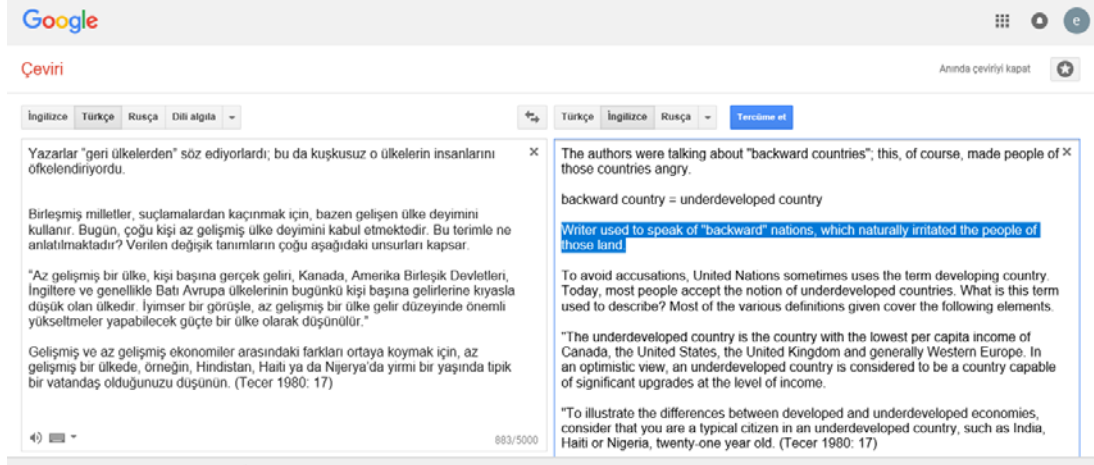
Google

e

Çeviri

Anında çeviriyi kapat

İngilizce | Türkçe | Rusça | Dili algıla

Türkçe | İngilizce | Rusça

Tercüme et

Yazarlar "geri ülkelerden" söz ediyorlardı; bu da kuşkusuz o ülkelerin insanlarını öfkelendiriyordu.

Birleşmiş milletler, suçlamalardan kaçınmak için, bazen gelişen ülke deyimini kullanır. Bugün, çoğu kişi az gelişmiş ülke deyimini kabul etmektedir. Bu terimle ne anlatılmaktadır? Verilen değişik tanımların çoğu aşağıdaki unsurları kapsar.

"Az gelişmiş bir ülke, kişi başına gerçek geliri, Kanada, Amerika Birleşik Devletleri, İngiltere ve genellikle Batı Avrupa ülkelerinin bugünkü kişi başına gelirlerine kıyasla düşük olan ülkedir. İyimser bir görüşle, az gelişmiş bir ülke gelir düzeyinde önemli yükseltmeler yapabilecek güçte bir ülke olarak düşünülür."

Gelişmiş ve az gelişmiş ekonomiler arasındaki farkları ortaya koymak için, az gelişmiş bir ülkede, örneğin, Hindistan, Haiti ya da Nijerya'da yirmi bir yaşında tipik bir vatandaş olduğunuzu düşünün. (Tecer 1980: 17)

883/5000

The authors were talking about "backward countries"; this, of course, made people of those countries angry.

backward country = underdeveloped country

Writer used to speak of "backward" nations, which naturally irritated the people of those land

To avoid accusations, United Nations sometimes uses the term developing country. Today, most people accept the notion of underdeveloped countries. What is this term used to describe? Most of the various definitions given cover the following elements.

"The underdeveloped country is the country with the lowest per capita income of Canada, the United States, the United Kingdom and generally Western Europe. In an optimistic view, an underdeveloped country is considered to be a country capable of significant upgrades at the level of income.

"To illustrate the differences between developed and underdeveloped economies, consider that you are a typical citizen in an underdeveloped country, such as India, Haiti or Nigeria, twenty-one year old. (Tecer 1980: 17)